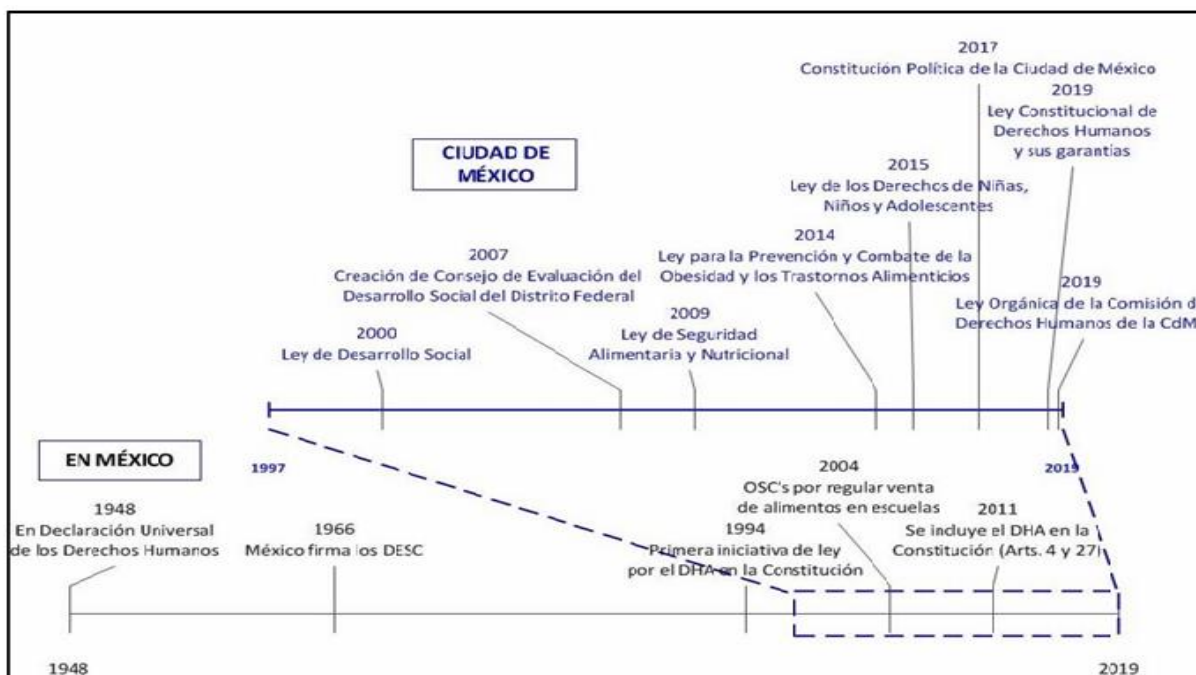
CIUDAD DE MÉXICO

2017
Constitución Política de la Ciudad de México

2019
Ley Constitucional de Derechos Humanos y sus garantías

2015
Ley de los Derechos de Niñas, Niños y Adolescentes

2014
Ley para la Prevención y Combate de la Obesidad y los Trastornos Alimenticios

2007
Creación de Consejo de Evaluación del Desarrollo Social del Distrito Federal

2019
Ley Orgánica de la Comisión d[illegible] Derechos Humanos de la CdM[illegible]

2009
Ley de Seguridad Alimentaria y Nutricional

2000
Ley de Desarrollo Social

1997

2019

EN MÉXICO

2004
OSC's por regular venta de alimentos en escuelas

2011
Se incluye el DHA en la Constitución (Arts. 4 y 27)

1948
En Declaración Universal de los Derechos Humanos

1966
México firma los DESC

1994
Primera iniciativa de ley por el DHA en la Constitución

1948

2019